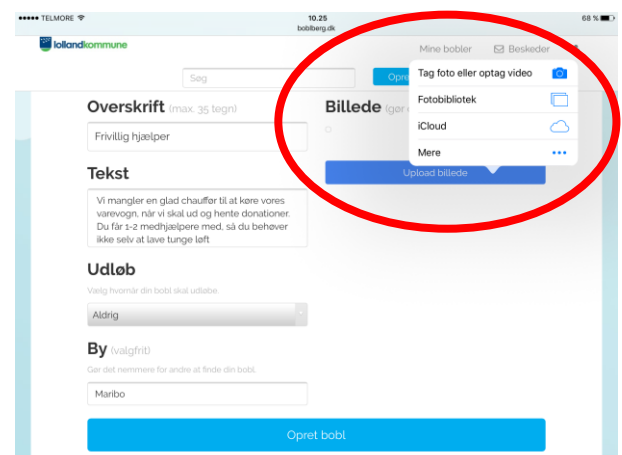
●●●●● TELMORE 10.25 68 %
boblberg.dk

lollandkommune

Mine bobler Beskeder

Søg

Opret

Overskrift (max. 35 tegn)

Frivillig hjælper

Billede (gør

Tag foto eller optag video

Fotobibliotek

iCloud

Mere

Upload billede

Tekst

Vi mangler en glad chauffør til at køre vores varevogn, når vi skal ud og hente donationer. Du får 1-2 medhjælpere med, så du behøver ikke selv at lave tunge løft

Udløb

Vælg hvornår din bobl skal udløbe.

Aldrig

By (valgfrit)

Gør det nemmere for andre at finde din bobl.

Maribo

Opret bobl